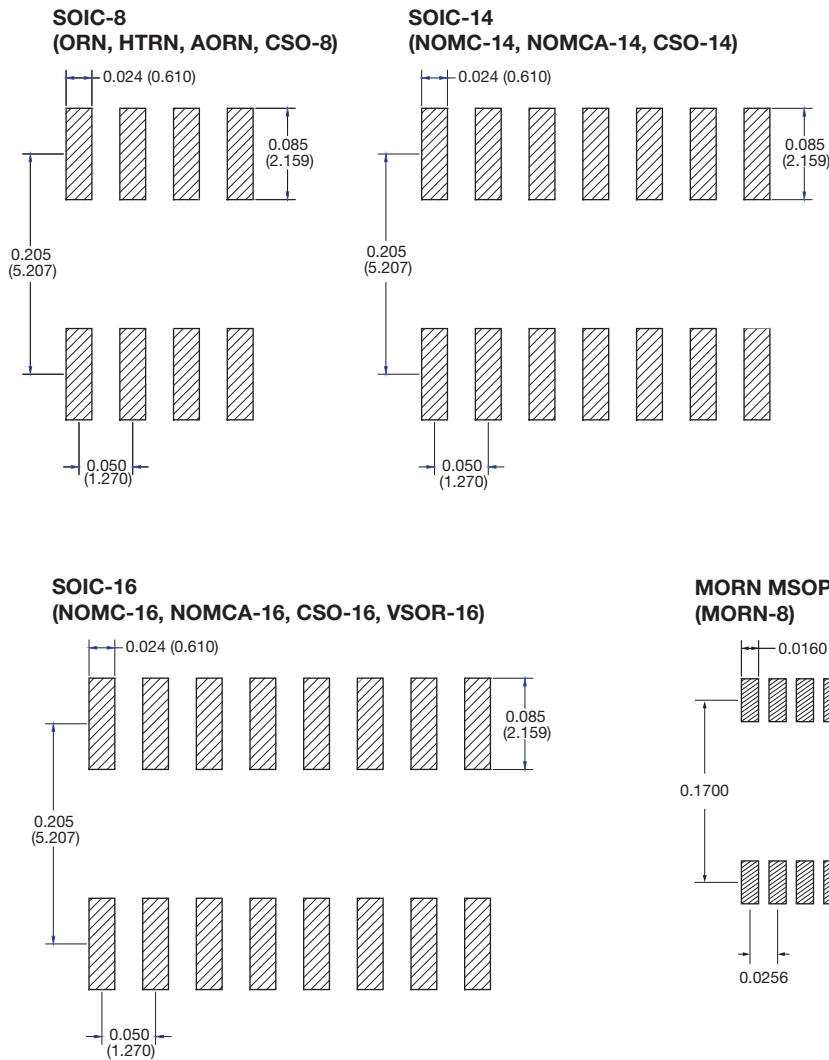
SOIC-8
(ORN, HTRN, AORN, CSO-8)

0.024 (0.610)

0.085
(2.159)

0.205
(5.207)

0.050
(1.270)

SOIC-14
(NOMC-14, NOMCA-14, CSO-14)

0.024 (0.610)

0.085
(2.159)

0.205
(5.207)

0.050
(1.270)

SOIC-16
(NOMC-16, NOMCA-16, CSO-16, VSOR-16)

0.024 (0.610)

0.085
(2.159)

0.205
(5.207)

0.050
(1.270)

MORN MSOP
(MORN-8)

0.0160

0.1700

0.0256